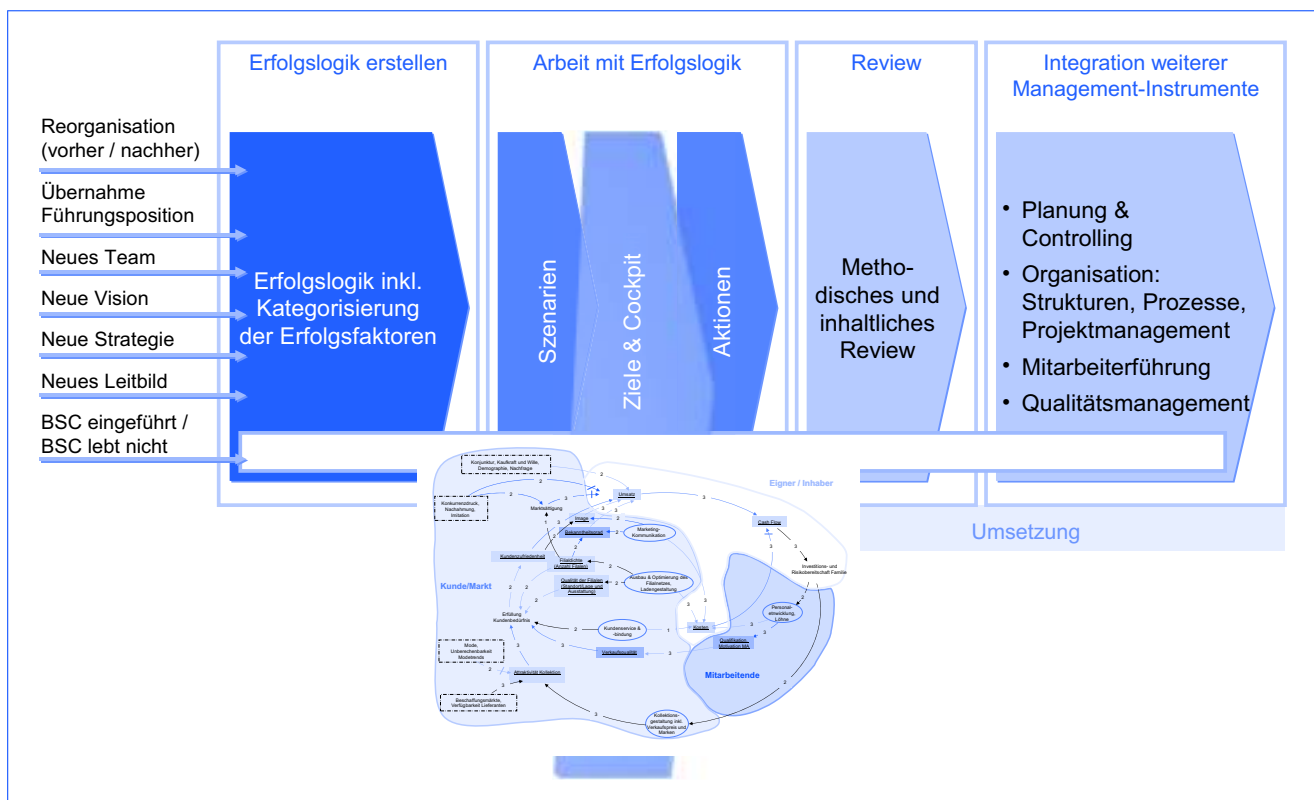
Erfolgslogik erstellen

Arbeit mit Erfolgslogik

Review

Integration weiterer Management-Instrumente

Reorganisation (vorher / nachher)

Übernahme Führungsposition

Neues Team

Neue Vision

Neue Strategie

Neues Leitbild

BSC eingeführt / BSC lebt nicht

Erfolgslogik inkl. Kategorisierung der Erfolgsfaktoren

Szenarien

Ziele & Cockpit

Aktionen

Methodisches und inhaltliches Review

• Planung & Controlling
• Organisation: Strukturen, Prozesse, Projektmanagement
• Mitarbeiterführung
• Qualitätsmanagement

Umsetzung

Konjunktur, Kaufkraft und Wille, Demographie, Nachfrage

Eigner / Inhaber

Konkurrenzdruck, Nachahmung, Imitation

Marktsättigung

Umsatz

Image

Bekanntheitsgrad

Marketing-Kommunikation

Cash Flow

Kundenzufriedenheit

Filialdichte

Kunde/Markt

Qualität der Filialen

Ausbau & Optimierung des Filialnetzes, Ladengestaltung

Investitions- und Risikobereitschaft Familie

Erfüllung Kundenbedürfnis

Kundenservice & -bindung

Kosten

Personalentwicklung, Löhne

Qualifikation, Motivation MA

Mode, Unberechenbarkeit Modetrends

Verkaufsqualität

Mitarbeitende

Attraktivität Kollektion

Beschaffungsmärkte, Verfügbarkeit Lieferanten

Kollektionsgestaltung inkl. Verkaufspreis und Marken